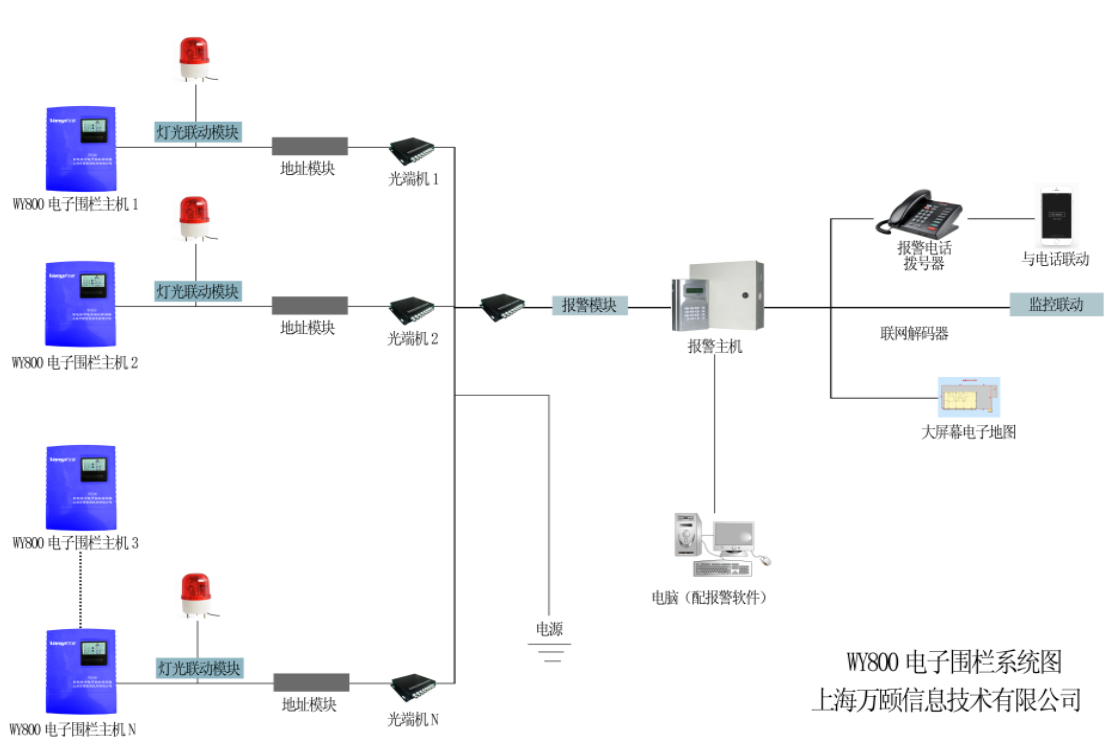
灯光联动模块
地址模块
光端机 1
WY800 电子围栏主机 1

灯光联动模块
地址模块
光端机 2
WY800 电子围栏主机 2

报警模块
报警主机

报警电话
拨号器
与电话联动
监控联动
联网解码器
大屏幕电子地图

WY800 电子围栏主机 3

电脑（配报警软件）
电源

灯光联动模块
地址模块
光端机 N
WY800 电子围栏主机 N

WY800 电子围栏系统图
上海万颐信息技术有限公司